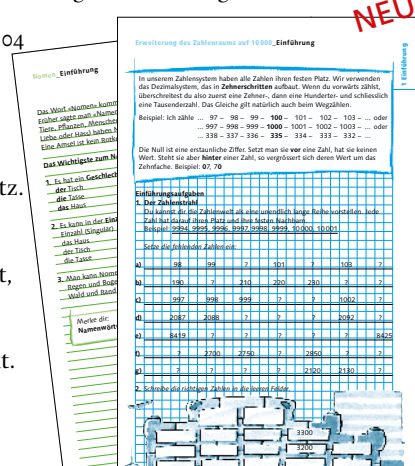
04

tz.

t,

t.

Nomen_Einführung

Das Wort »Nomen« kommt
Früher sagte man »Name
Tiere, Pflanzen, Mensche
Liebe oder Hass) haben N
Eine Amsel ist kein Rotke

Das Wichtigste zum N

1. Es hat ein Geschlech
der Tisch
die Tasse
das Haus

2. Es kann in der Einz
Einzahl (Singular)
das Haus
der Tisch
die Tasse

3. Man kann Nome
Regen und Boge
Wald und Band

Merke dir:
Namenswört

NEU

Erweiterung des Zahlenraums auf 10000_Einführung

1 Einführung

In unserem Zahlensystem haben alle Zahlen ihren festen Platz. Wir verwenden das Dezimalsystem, das in Zehnerschritten aufbaut. Wenn du vorwärts zählst, überschreitest du also zuerst eine Zehner-, dann eine Hunderter- und schliesslich eine Tausenderzahl. Das Gleiche gilt natürlich auch beim Wegzählen.

Beispiel: Ich zähle … 97 – 98 – 99 – 100 – 101 – 102 – 103 – … oder … 997 – 998 – 999 – 1000 – 1001 – 1002 – 1003 – … oder … 338 – 337 – 336 – 335 – 334 – 333 – 332 – …

Die Null ist eine erstaunliche Ziffer. Setzt man sie vor eine Zahl, hat sie keinen Wert. Steht sie aber hinter einer Zahl, so vergrössert sich deren Wert um das Zehnfache. Beispiel: 07, 70

Einführungsaufgaben
1. Der Zahlenstrahl
Du kennst dir die Zahlenwelt als eine unendlich lange Reihe vorstellen. Jede Zahl hat darauf ihren Platz und ihre festen Nachbarn.
Beispiel: 9994, 9995, 9996, 9997, 9998, 9999, 10000, 10001

Setze die fehlenden Zahlen ein:

| | | | | | | | | |
|---|---|---|---|---|---|---|---|---|
| a) | 98 | 99 | ? | 101 | ? | 103 | ? | |
| b) | 190 | ? | 210 | 220 | 230 | ? | | |
| c) | 997 | 998 | 999 | ? | ? | 1002 | ? | |
| d) | 2087 | 2088 | ? | ? | ? | 2092 | ? | |
| e) | 8419 | ? | ? | ? | ? | ? | ? | 8425 |
| f) | ? | 2700 | 2750 | ? | 2850 | ? | ? | |
| g) | ? | ? | ? | ? | 2120 | 2130 | ? | |

2. Schreibe die richtigen Zahlen in die leeren Felder.

3300
3200